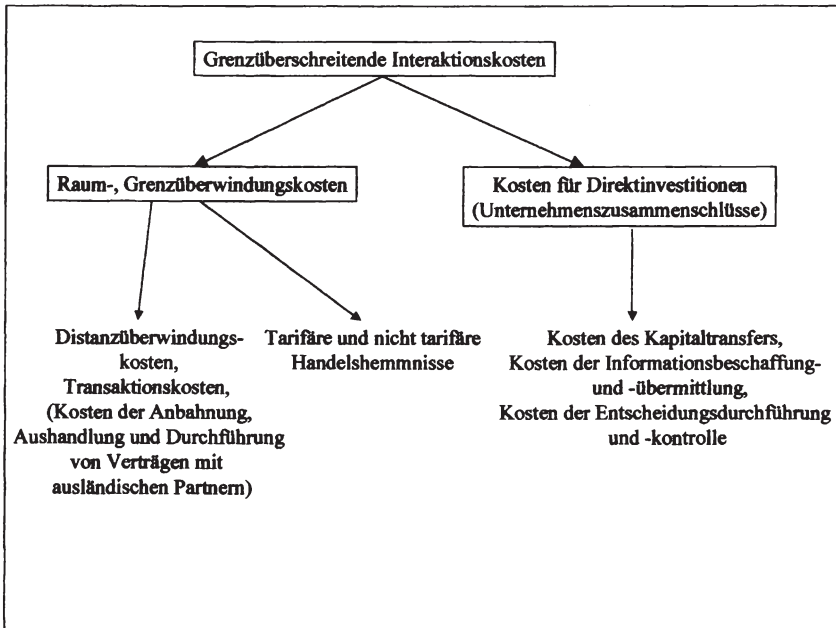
Grenzüberschreitende Interaktionskosten

Raum-, Grenzüberwindungskosten

Kosten für Direktinvestitionen (Unternehmenszusammenschlüsse)

Distanzüberwindungskosten, Transaktionskosten, (Kosten der Anbahnung, Aushandlung und Durchführung von Verträgen mit ausländischen Partnern)

Tarifäre und nicht tarifäre Handelshemmnisse

Kosten des Kapitaltransfers, Kosten der Informationsbeschaffung- und -übermittlung, Kosten der Entscheidungsdurchführung und -kontrolle